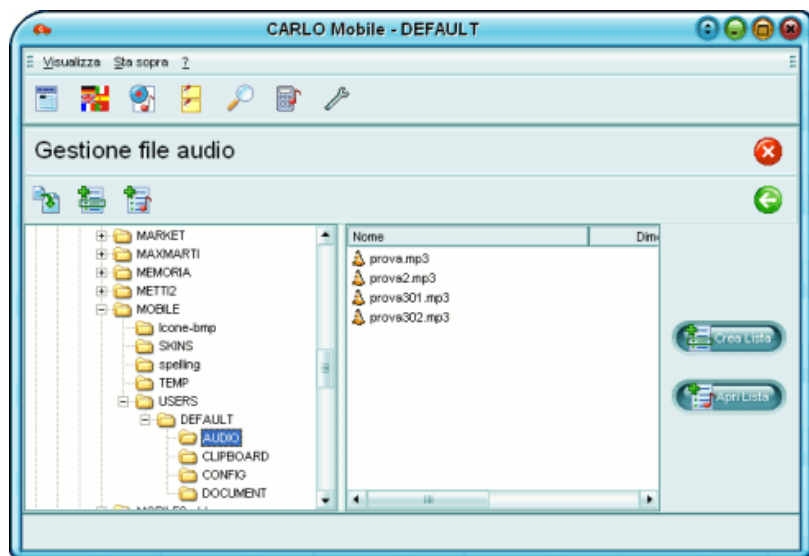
CARLO Mobile - DEFAULT

Visualizza Sta sopra ?

Gestione file audio

MARKET
MAXMARTI
MEMORIA
METTI2
MOBILE
Icone-bmp
SKINS
spelling
TEMP
USERS
DEFAULT
AUDIO
CLIPBOARD
CONFIG
DOCUMENT

| Nome | Dim |
|---|---|
| prova.mp3 | |
| prova2.mp3 | |
| prova301.mp3 | |
| prova302.mp3 | |

Crea Lista
Apri Lista